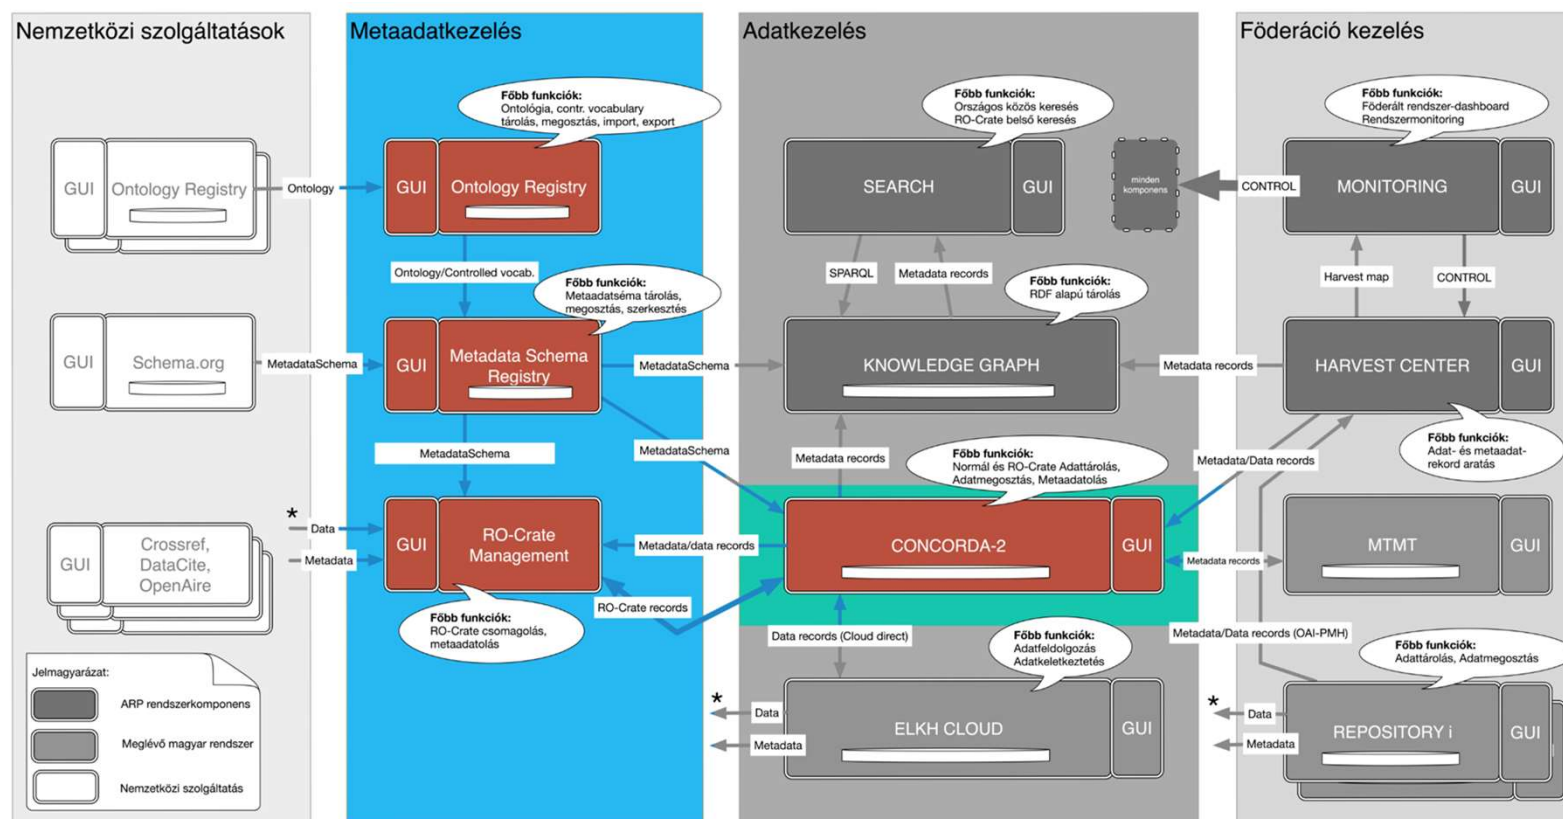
Nemzetközi szolgáltatások

Metaadatkezelés

Adatkezelés

Föderáció kezelés

Főbb funkciók:
Ontológia, contr. vocabulary tárolás, megosztás, import, export

Főbb funkciók:
Országos közös keresés
RO-Crate belső keresés

Főbb funkciók:
Föderált rendszer-dashboard
Rendszermonitoring

GUI

Ontology Registry

Ontology

GUI

Ontology Registry

SEARCH

GUI

minden komponens

CONTROL

MONITORING

GUI

Ontology/Controlled vocab.

SPARQL

Metadata records

Harvest map

CONTROL

Főbb funkciók:
Metaadatséma tárolás, megosztás, szerkesztés

Főbb funkciók:
RDF alapú tárolás

GUI

Schema.org

MetadataSchema

GUI

Metadata Schema Registry

MetadataSchema

KNOWLEDGE GRAPH

Metadata records

HARVEST CENTER

GUI

MetadataSchema

MetadataSchema

Metadata records

Főbb funkciók:
Normál és RO-Crate Adattárolás, Adatmegosztás, Metaadatolás

Metadata/Data records

Főbb funkciók:
Adat- és metaadat-rekord aratás

*

Data

Metadata

GUI

Crossref, DataCite, OpenAire

GUI

RO-Crate Management

Metadata/data records

CONCORDA-2

GUI

Metadata records

MTMT

GUI

RO-Crate records

Főbb funkciók:
RO-Crate csomagolás, metaadatolás

Data records (Cloud direct)

Főbb funkciók:
Adatfeldolgozás
Adatkeletkeztetés

Metadata/Data records (OAI-PMH)

Főbb funkciók:
Adattárolás, Adatmegosztás

Jelmagyarázat:
ARP rendszerkomponens
Meglévő magyar rendszer
Nemzetközi szolgáltatás

*

Data

Metadata

ELKH CLOUD

GUI

*

Data

Metadata

REPOSITORY i

GUI